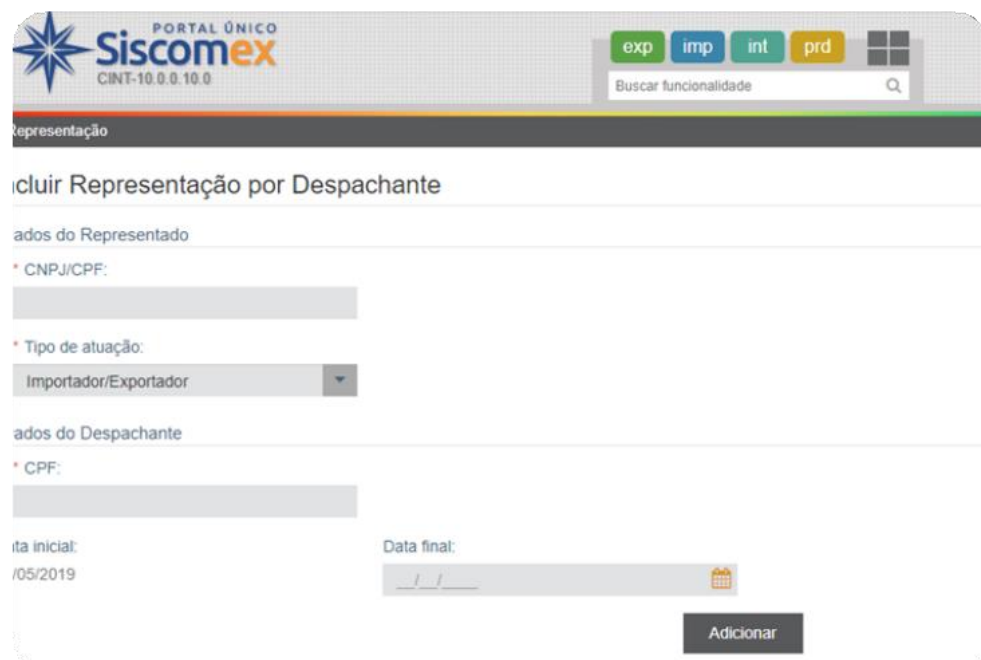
PORTAL ÚNICO
Siscomex
CINT-10.0.0.10.0

exp imp int prd

Buscar funcionalidade

Representação

ncluir Representação por Despachante

ados do Representado

* CNPJ/CPF:

* Tipo de atuação:

Importador/Exportador

ados do Despachante

* CPF:

ta inicial:

/05/2019

Data final:

__/__/____

Adicionar